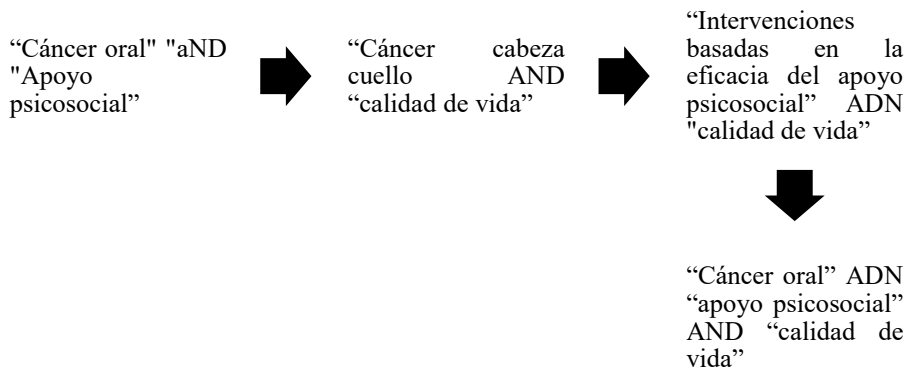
“Cáncer oral" "aND "Apoyo psicosocial”

“Cáncer cabeza cuello AND “calidad de vida”

“Intervenciones basadas en la eficacia del apoyo psicosocial” ADN "calidad de vida”

“Cáncer oral” ADN “apoyo psicosocial” AND “calidad de vida”